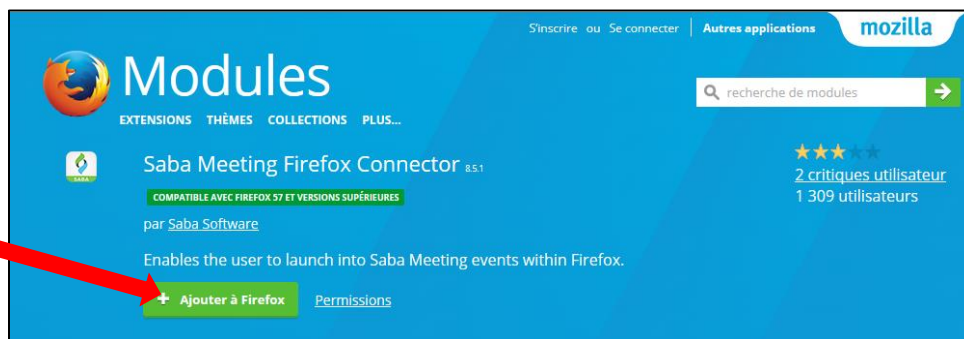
S'inscrire ou Se connecter | Autres applications mozilla

Modules

EXTENSIONS THÈMES COLLECTIONS PLUS...

recherche de modules

SABA

Saba Meeting Firefox Connector 8.5.1

COMPATIBLE AVEC FIREFOX 57 ET VERSIONS SUPÉRIEURES

par Saba Software

Enables the user to launch into Saba Meeting events within Firefox.

+ Ajouter à Firefox Permissions

2 critiques utilisateur
1 309 utilisateurs